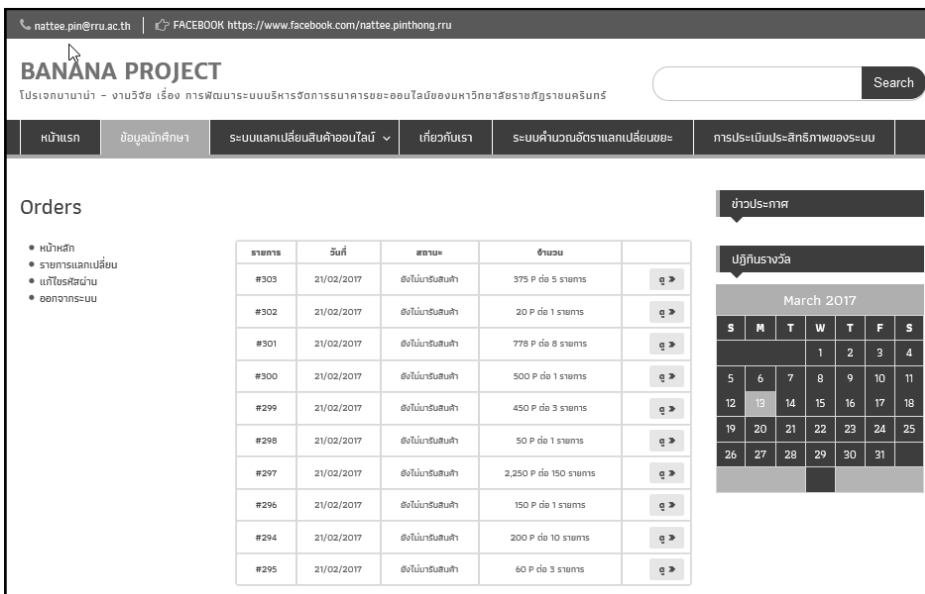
nattee.pin@rru.ac.th | FACEBOOK https://www.facebook.com/nattee.pinthong.rru

BANANA PROJECT
โปรเจกบานาน่า - งานวิจัย เรื่อง การพัฒนาระบบบริหารจัดการธนาคารขยะออนไลน์ของมหาวิทยาลัยราชภัฏราชนครินทร์

Search

หน้าแรก | ข้อมูลนักศึกษา | ระบบแลกเปลี่ยนสินค้าออนไลน์ | เกี่ยวกับเรา | ระบบคำนวณอัตราแลกเปลี่ยนขยะ | การประเมินประสิทธิภาพของระบบ

Orders

• หน้าหลัก
• รายการแลกเปลี่ยน
• แก้ไขรหัสผ่าน
• ออกจากระบบ

| รายการ | วันที่ | สถานะ | จำนวน | |
|---|---|---|---|---|
| #303 | 21/02/2017 | ยังไม่มารับสินค้า | 375 P ต่อ 5 รายการ | ดู |
| #302 | 21/02/2017 | ยังไม่มารับสินค้า | 20 P ต่อ 1 รายการ | ดู |
| #301 | 21/02/2017 | ยังไม่มารับสินค้า | 778 P ต่อ 8 รายการ | ดู |
| #300 | 21/02/2017 | ยังไม่มารับสินค้า | 500 P ต่อ 1 รายการ | ดู |
| #299 | 21/02/2017 | ยังไม่มารับสินค้า | 450 P ต่อ 3 รายการ | ดู |
| #298 | 21/02/2017 | ยังไม่มารับสินค้า | 50 P ต่อ 1 รายการ | ดู |
| #297 | 21/02/2017 | ยังไม่มารับสินค้า | 2,250 P ต่อ 150 รายการ | ดู |
| #296 | 21/02/2017 | ยังไม่มารับสินค้า | 150 P ต่อ 1 รายการ | ดู |
| #294 | 21/02/2017 | ยังไม่มารับสินค้า | 200 P ต่อ 10 รายการ | ดู |
| #295 | 21/02/2017 | ยังไม่มารับสินค้า | 60 P ต่อ 3 รายการ | ดู |

ข่าวประกาศ

ปฏิทินรางวัล

March 2017

| S | M | T | W | T | F | S |
|---|---|---|---|---|---|---|
| | | | 1 | 2 | 3 | 4 |
| 5 | 6 | 7 | 8 | 9 | 10 | 11 |
| 12 | 13 | 14 | 15 | 16 | 17 | 18 |
| 19 | 20 | 21 | 22 | 23 | 24 | 25 |
| 26 | 27 | 28 | 29 | 30 | 31 | |